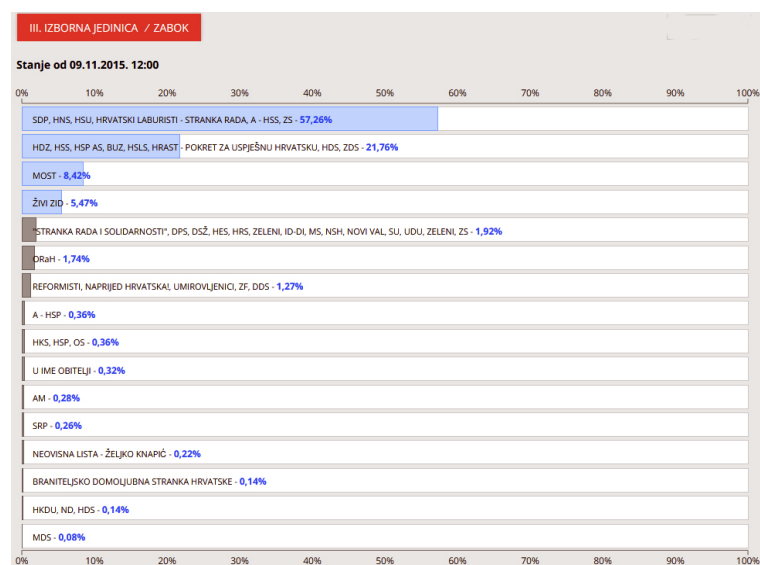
III. IZBORNA JEDINICA / ZABOK

Stanje od 09.11.2015. 12:00

0% 10% 20% 30% 40% 50% 60% 70% 80% 90% 100%

SDP, HNS, HSU, HRVATSKI LABURISTI - STRANKA RADA, A - HSS, ZS - 57,26%

HDZ, HSS, HSP AS, BUZ, HSLS, HRAST - POKRET ZA USPJEŠNU HRVATSKU, HDS, ZDS - 21,76%

MOST - 8,42%

ŽIVI ZID - 5,47%

"STRANKA RADA I SOLIDARNOSTI", DPS, DSŽ, HES, HRS, ZELENI, ID-DI, MS, NSH, NOVI VAL, SU, UDU, ZELENI, ZS - 1,92%

ORaH - 1,74%

REFORMISTI, NAPRIJED HRVATSKA!, UMIROVLJENICI, ZF, DDS - 1,27%

A - HSP - 0,36%

HKS, HSP, OS - 0,36%

U IME OBITELJI - 0,32%

AM - 0,28%

SRP - 0,26%

NEOVISNA LISTA - ŽELJKO KNAPIĆ - 0,22%

BRANITELJSKO DOMOLJUBNA STRANKA HRVATSKE - 0,14%

HKDU, ND, HDS - 0,14%

MDS - 0,08%

0% 10% 20% 30% 40% 50% 60% 70% 80% 90% 100%